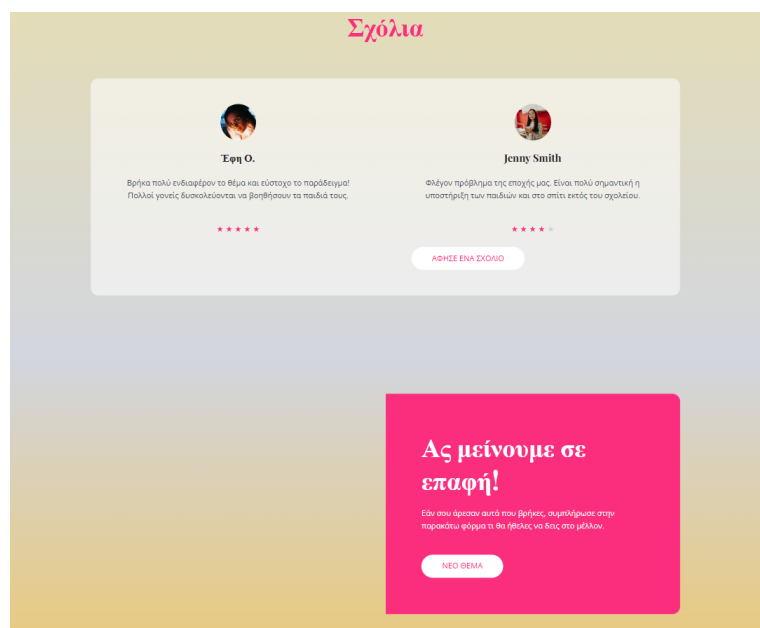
Σχόλια

Έφη Ο.

Βρήκα πολύ ενδιαφέρον το θέμα και εύστοχο το παράδειγμα! Πολλοί γονείς δυσκολεύονται να βοηθήσουν τα παιδιά τους.

★★★★★

Jenny Smith

Φλέγον πρόβλημα της εποχής μας. Είναι πολύ σημαντική η υποστήριξη των παιδιών και στο σπίτι εκτός του σχολείου.

★★★★★

ΑΦΗΣΕ ΕΝΑ ΣΧΟΛΙΟ

Ας μείνουμε σε επαφή!

Εάν σου άρεσαν αυτά που βρήκες, συμπλήρωσε στην παρακάτω φόρμα τι θα ήθελες να δεις στο μέλλον.

ΝΕΟ ΘΕΜΑ